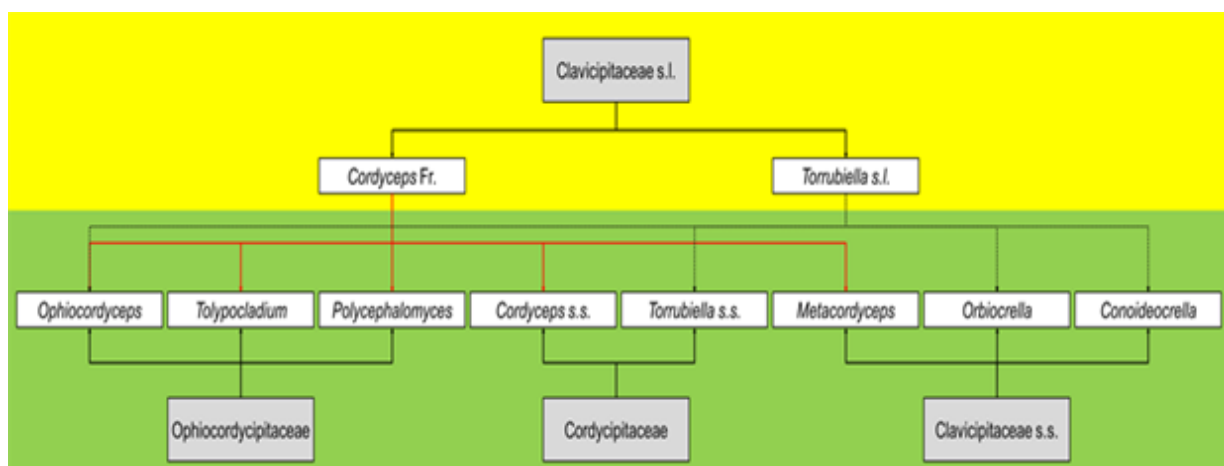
Clavicipitaceae s.l.

Cordyceps Fr.

Torrubiella s.l.

Ophiocordyceps

Tolypocladium

Polycephalomyces

Cordyceps s.s.

Torrubiella s.s.

Metacordyceps

Orbiocrella

Conoideocrella

Ophiocordycipitaceae

Cordycipitaceae

Clavicipitaceae s.s.